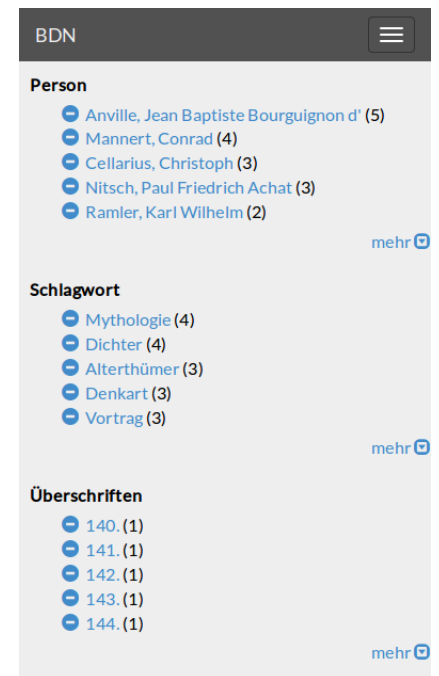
BDN

Person

Anville, Jean Baptiste Bourguignon d' (5)
Mannert, Conrad (4)
Cellarius, Christoph (3)
Nitsch, Paul Friedrich Achat (3)
Ramler, Karl Wilhelm (2)

mehr

Schlagwort

Mythologie (4)
Dichter (4)
Alterthümer (3)
Denkart (3)
Vortrag (3)

mehr

Überschriften

140. (1)
141. (1)
142. (1)
143. (1)
144. (1)

mehr